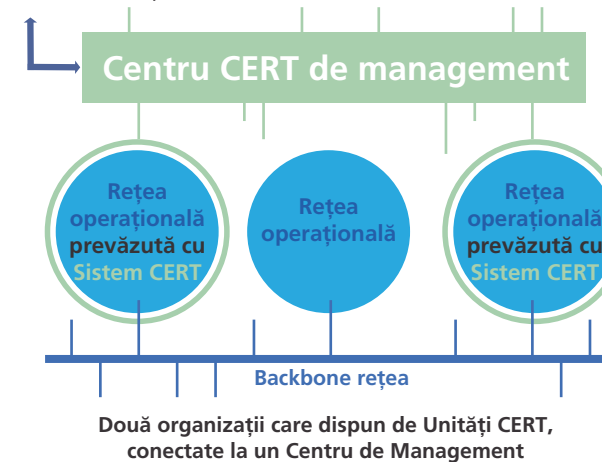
Centru CERT de management

Rețea operațională prevăzută cu Sistem CERT

Rețea operațională

Rețea operațională prevăzută cu Sistem CERT

Backbone rețea

Două organizații care dispun de Unități CERT, conectate la un Centru de Management